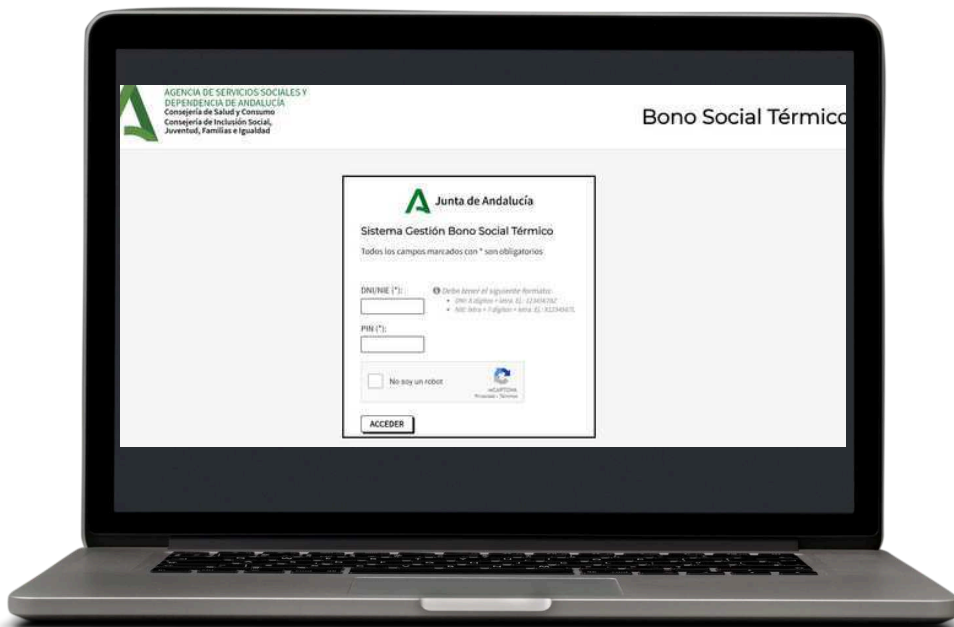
AGENCIA DE SERVICIOS SOCIALES Y DEPENDENCIA DE ANDALUCÍA
Consejería de Salud y Consumo
Consejería de Inclusión Social, Juventud, Familias e Igualdad

Bono Social Térmico

Junta de Andalucía

Sistema Gestión Bono Social Térmico

Todos los campos marcados con * son obligatorios

DNI/NIE (*):

Debe tener el siguiente formato:
• DNI: 8 dígitos + letra. Ej.: 12345678Z
• NIE: letra + 7 dígitos + letra. Ej.: X1234567L

PIN (*):

No soy un robot

reCAPTCHA
Privacidad - Términos

ACCEDER